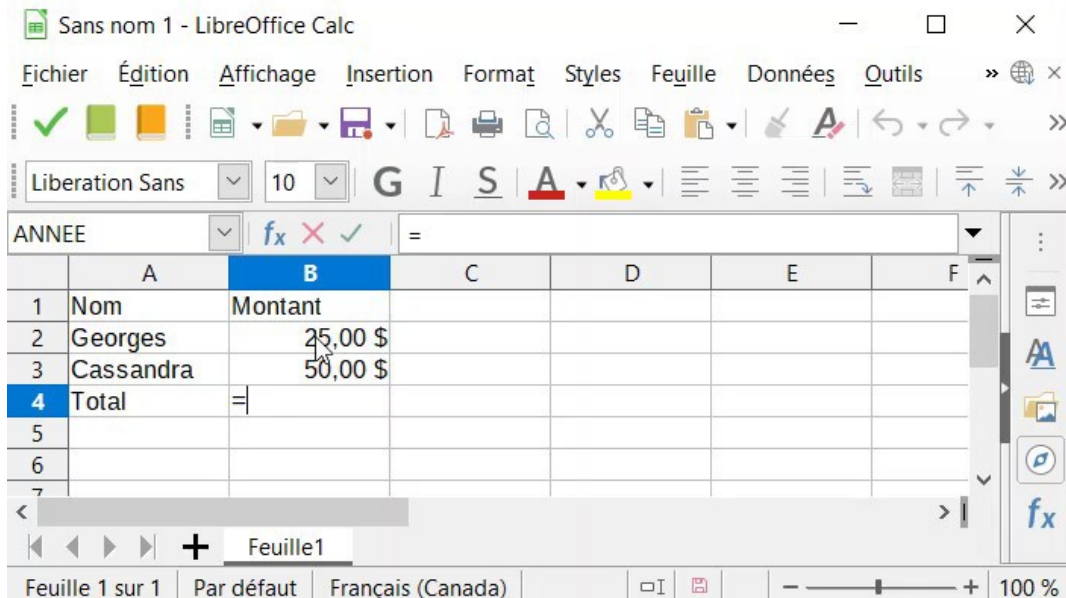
Sans nom 1 - LibreOffice Calc

Fichier Édition Affichage Insertion Format Styles Feuille Données Outils

Liberation Sans 10 G I S

ANNEE $f_x$ =

| | A | B | C | D | E | F |
|---|---|---|---|---|---|---|
| 1 | Nom | Montant | | | | |
| 2 | Georges | 25,00 $ | | | | |
| 3 | Cassandra | 50,00 $ | | | | |
| 4 | Total | = | | | | |
| 5 | | | | | | |
| 6 | | | | | | |
| 7 | | | | | | |

Feuille1

Feuille 1 sur 1 | Par défaut | Français (Canada) | 100 %